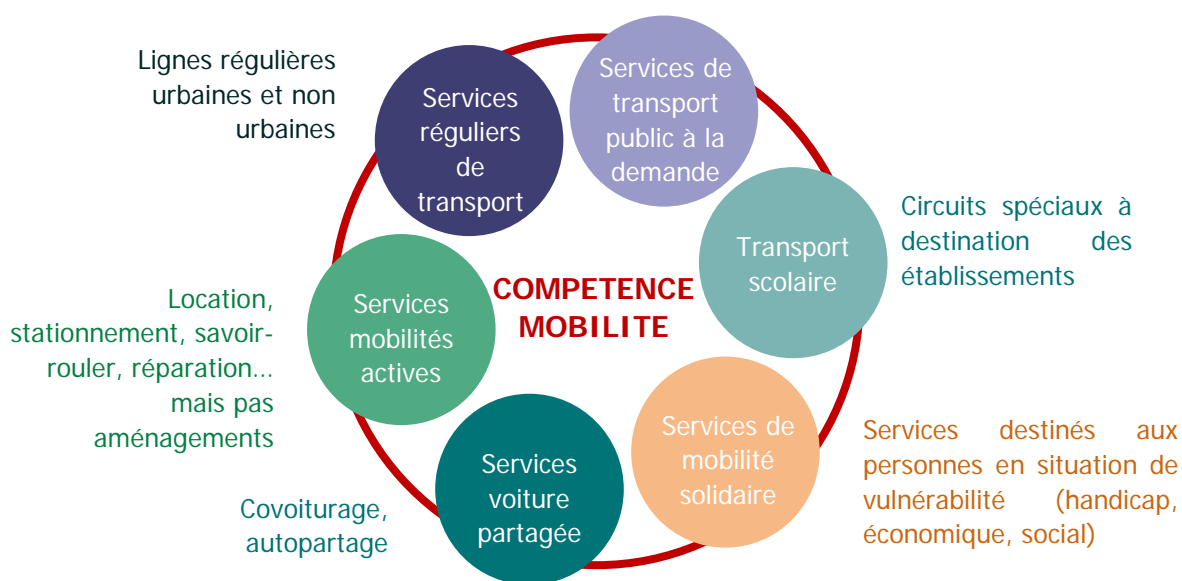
COMPETENCE MOBILITE

Lignes régulières urbaines et non urbaines

Services réguliers de transport

Services de transport public à la demande

Transport scolaire

Circuits spéciaux à destination des établissements

Services de mobilité solidaire

Services destinés aux personnes en situation de vulnérabilité (handicap, économique, social)

Services voiture partagée

Covoiturage, autopartage

Services mobilités actives

Location, stationnement, savoir-rouler, réparation… mais pas aménagements